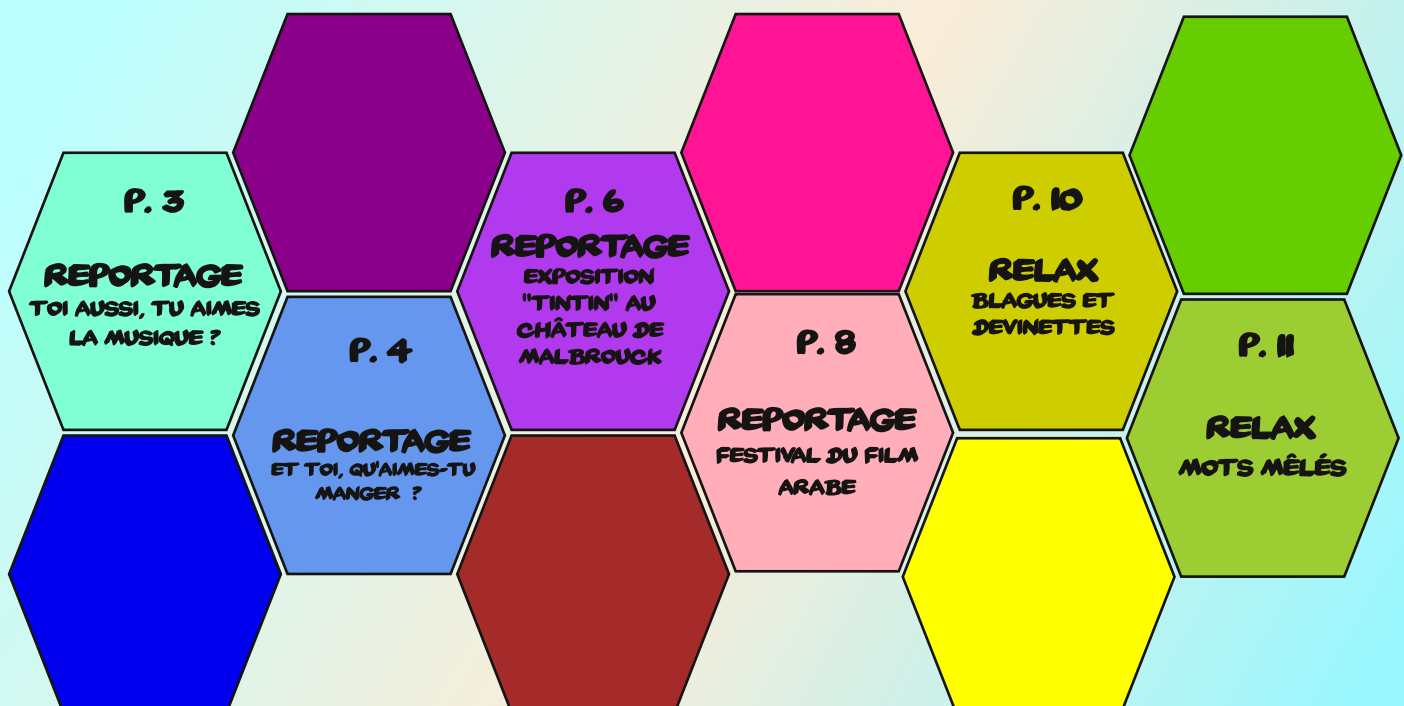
P. 3

REPORTAGE
TOI AUSSI, TU AIMES LA MUSIQUE ?

P. 4

REPORTAGE
ET TOI, QU'AIMES-TU MANGER ?

P. 6
REPORTAGE
EXPOSITION "TINTIN" AU CHÂTEAU DE MALBROUCK

P. 8

REPORTAGE
FESTIVAL DU FILM ARABE

P. 10

RELAX
BLAGUES ET DEVINETTES

P. 11

RELAX
MOTS MÊLÉS